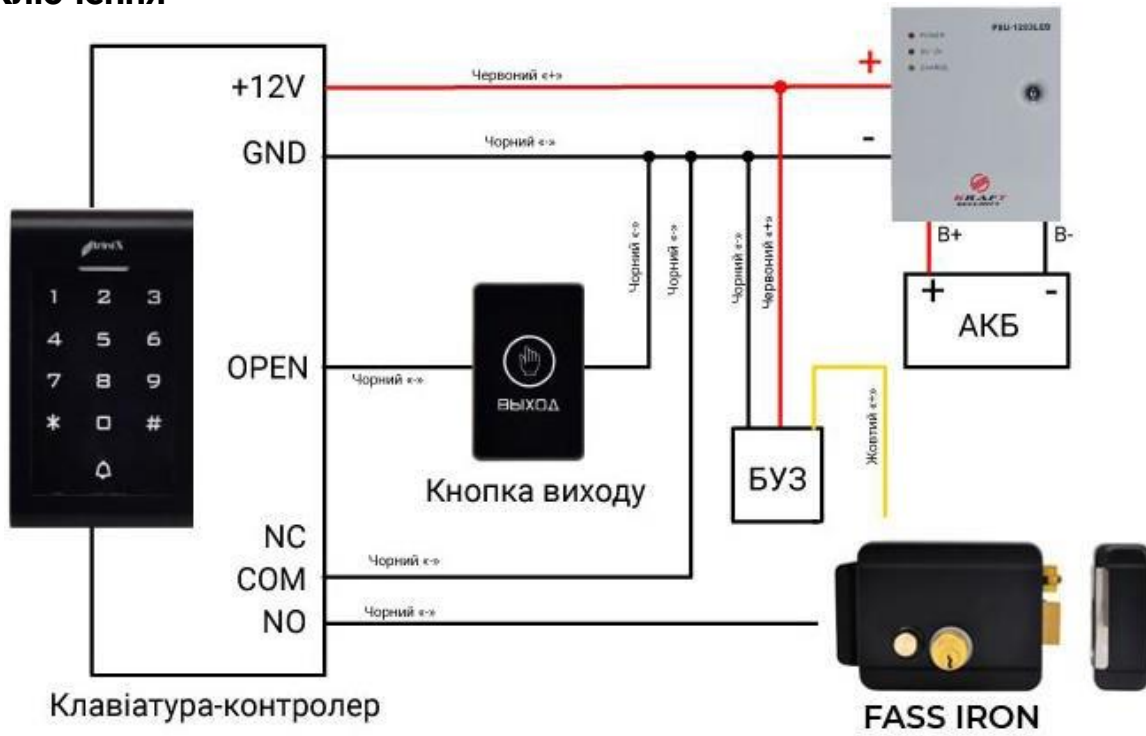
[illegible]ключення

+12V
GND
OPEN
NC
COM
NO

Червоний «+»
Чорний «-»
Чорний «-»
Чорний «-»
Чорний «-»
Червоний «+»
Чорний «-»
Чорний «-»
Чорний «-»
Жовтий «-»

+
-
POWER
AC ON
CHARGE
PSU-1203LED
KRAFT

B+
B-
+
-
АКБ

1 2 3
4 5 6
7 8 9
✱ 0 #

ВЫХОД
Кнопка виходу

БУЗ

Клавіатура-контролер

FASS IRON